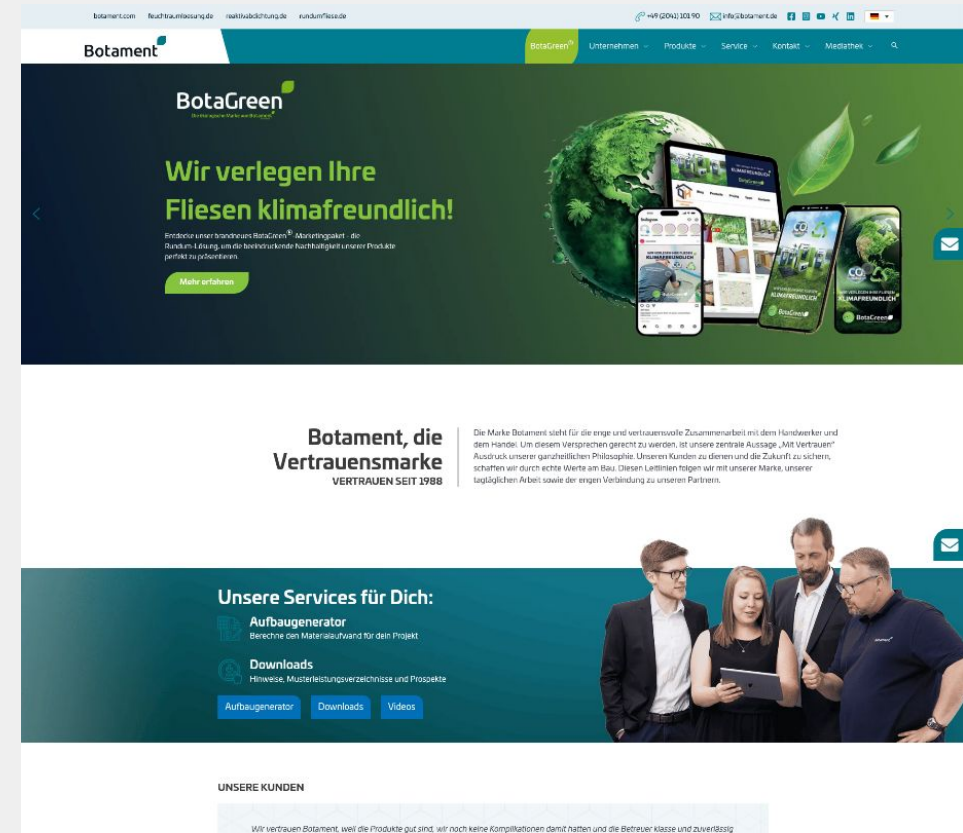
botament.com feuchtraumloesung.de reaktivabdichtung.de rundumfliese.de

+49 (2041) 10190 info@botament.de

Botament

BotaGreen Unternehmen Produkte Service Kontakt Mediathek

BotaGreen

Wir verlegen Ihre Fliesen klimafreundlich!

Entdecke unser brandneues BotaGreen® -Marketingpaket - die Rundum-Lösung, um die beeindruckende Nachhaltigkeit unserer Produkte perfekt zu präsentieren.

Mehr erfahren

KLIMAFREUNDLICH

Botament, die Vertrauensmarke

VERTRAUEN SEIT 1988

Die Marke Botament steht für die enge und vertrauensvolle Zusammenarbeit mit dem Handwerker und dem Handel. Um diesem Versprechen gerecht zu werden, ist unsere zentrale Aussage „Mit Vertrauen" Ausdruck unserer ganzheitlichen Philosophie. Unseren Kunden zu dienen und die Zukunft zu sichern, schaffen wir durch echte Werte am Bau. Diesen Leitlinien folgen wir mit unserer Marke, unserer täglichen Arbeit sowie der engen Verbindung zu unseren Partnern.

Unsere Services für Dich:

Aufbaugenerator
Berechne den Materialaufwand für dein Projekt

Downloads
Hinweise, Musterleistungsverzeichnisse und Prospekte

Aufbaugenerator Downloads Videos

UNSERE KUNDEN

Wir vertrauen Botament, weil die Produkte gut sind, wir noch keine Komplikationen damit hatten und die Betreuer klasse und zuverlässig